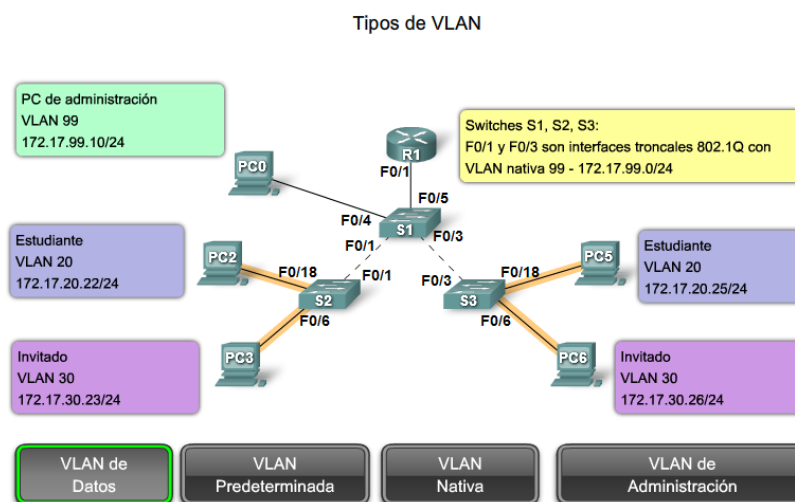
Tipos de VLAN

PC de administración
VLAN 99
172.17.99.10/24

Switches S1, S2, S3:
F0/1 y F0/3 son interfaces troncales 802.1Q con VLAN nativa 99 - 172.17.99.0/24

R1
F0/1
F0/5
PC0
F0/4
S1
F0/1
F0/3

Estudiante
VLAN 20
172.17.20.22/24

PC2
F0/18
F0/1
S2
F0/6
PC3

F0/3
S3
F0/18
F0/6
PC5
PC6

Estudiante
VLAN 20
172.17.20.25/24

Invitado
VLAN 30
172.17.30.23/24

Invitado
VLAN 30
172.17.30.26/24

VLAN de Datos

VLAN Predeterminada

VLAN Nativa

VLAN de Administración